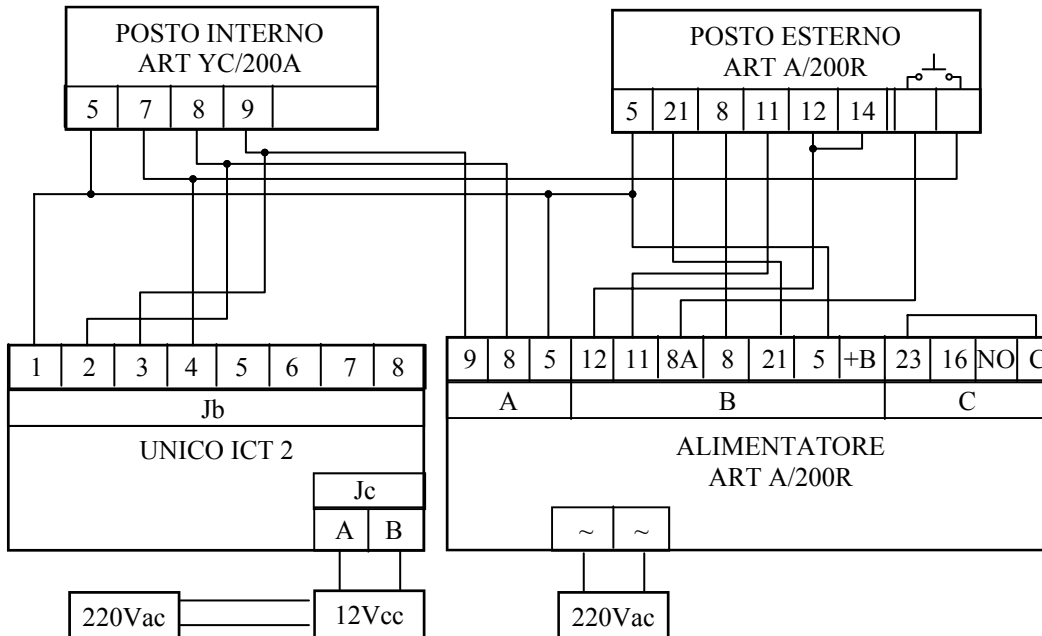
POSTO INTERNO
ART YC/200A

| 5 | 7 | 8 | 9 |
|---|---|---|---|

POSTO ESTERNO
ART A/200R

| 5 | 21 | 8 | 11 | 12 | 14 |
|---|---|---|---|---|---|

| 1 | 2 | 3 | 4 | 5 | 6 | 7 | 8 |
|---|---|---|---|---|---|---|---|

Jb

UNICO ICT 2

Jc

| A | B |
|---|---|

| 9 | 8 | 5 | 12 | 11 | 8A | 8 | 21 | 5 | +B | 23 | 16 | NO | C |
|---|---|---|---|---|---|---|---|---|---|---|---|---|---|

A B C

ALIMENTATORE
ART A/200R

~ ~

220Vac

12Vcc

220Vac